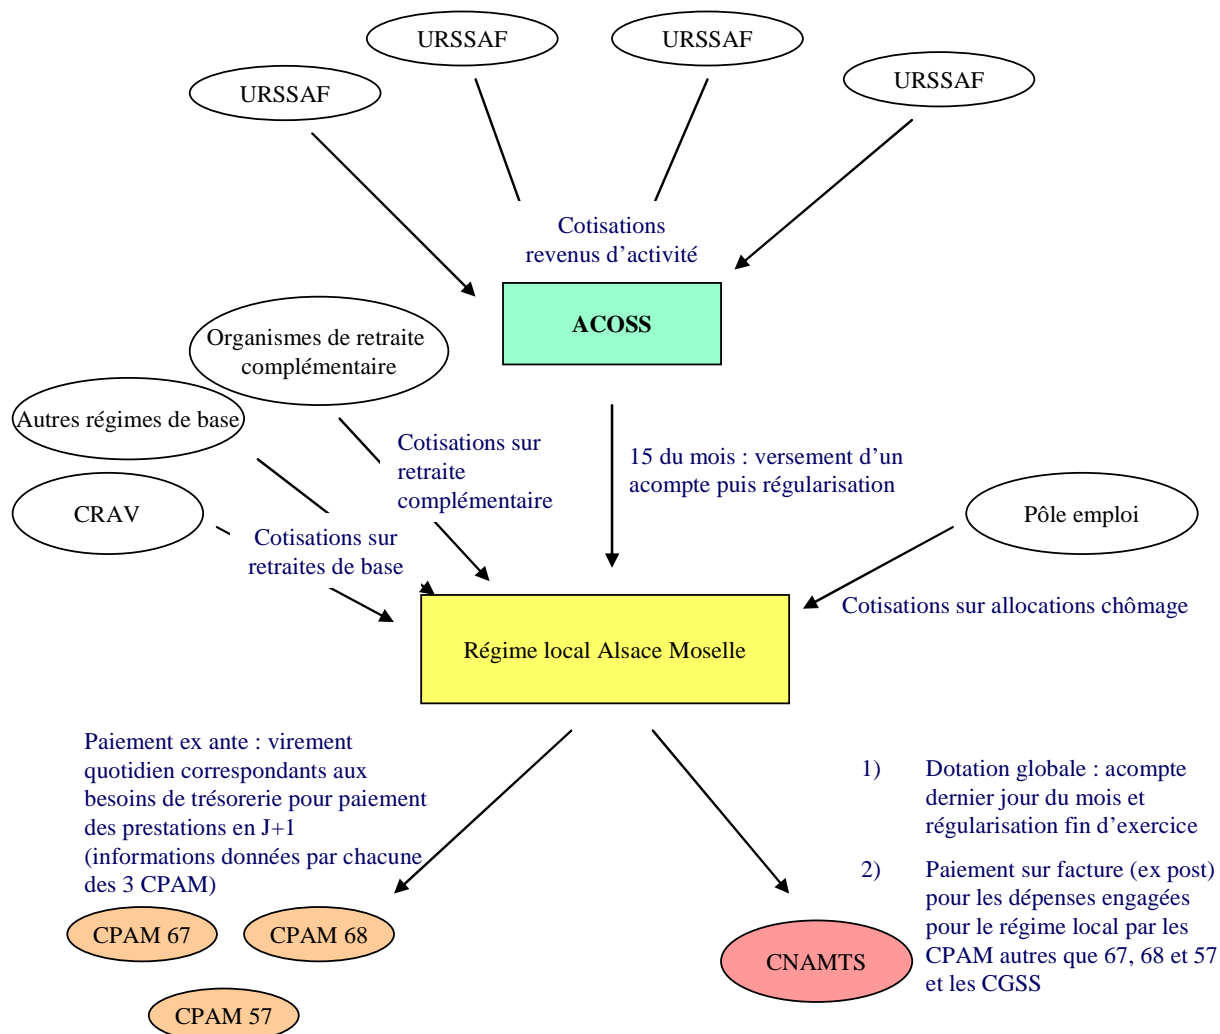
URSSAF

URSSAF

URSSAF

URSSAF

Cotisations revenus d’activité

ACOSS

Organismes de retraite complémentaire

Autres régimes de base

CRAV

Cotisations sur retraite complémentaire

Cotisations sur retraites de base

15 du mois : versement d’un acompte puis régularisation

Pôle emploi

Cotisations sur allocations chômage

Régime local Alsace Moselle

Paiement ex ante : virement quotidien correspondants aux besoins de trésorerie pour paiement des prestations en J+1 (informations données par chacune des 3 CPAM)

1) Dotation globale : acompte dernier jour du mois et régularisation fin d’exercice

2) Paiement sur facture (ex post) pour les dépenses engagées pour le régime local par les CPAM autres que 67, 68 et 57 et les CGSS

CPAM 67

CPAM 68

CPAM 57

CNAMTS